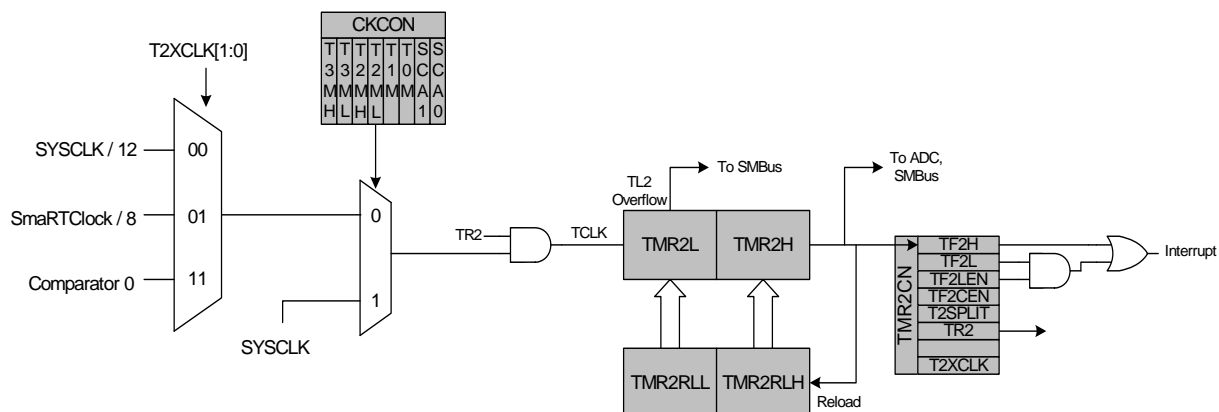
T2XCLK[1:0]

CKCON

| T3MH | T3ML | T2MH | T2ML | T1M | T0M | SCA1 | SCA0 |
|---|---|---|---|---|---|---|---|

SYSCLK / 12
00

SmaRTClock / 8
01

Comparator 0
11

0

1

SYSCLK

TR2

TCLK

TL2 Overflow

To SMBus

To ADC, SMBus

TMR2L

TMR2H

TMR2RLL

TMR2RLH

Reload

TMR2CN

TF2H
TF2L
TF2LEN
TF2CEN
T2SPLIT
TR2

T2XCLK

Interrupt